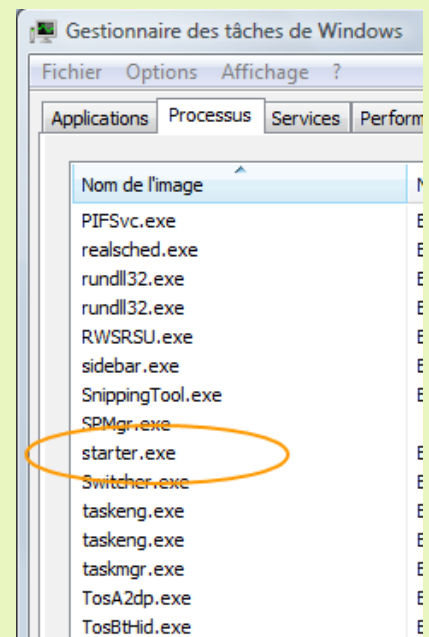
Gestionnaire des tâches de Windows

Fichier Options Affichage ?

Applications Processus Services Perform

| Nom de l'image | N |
|---|---|
| PIFSvc.exe | E |
| realsched.exe | E |
| rundll32.exe | E |
| rundll32.exe | E |
| RWSRSU.exe | E |
| sidebar.exe | E |
| SnippingTool.exe | E |
| SPMgr.exe | |
| starter.exe | E |
| Switcher.exe | E |
| taskeng.exe | E |
| taskeng.exe | E |
| taskmgr.exe | E |
| TosA2dp.exe | E |
| TosBtHid.exe | E |